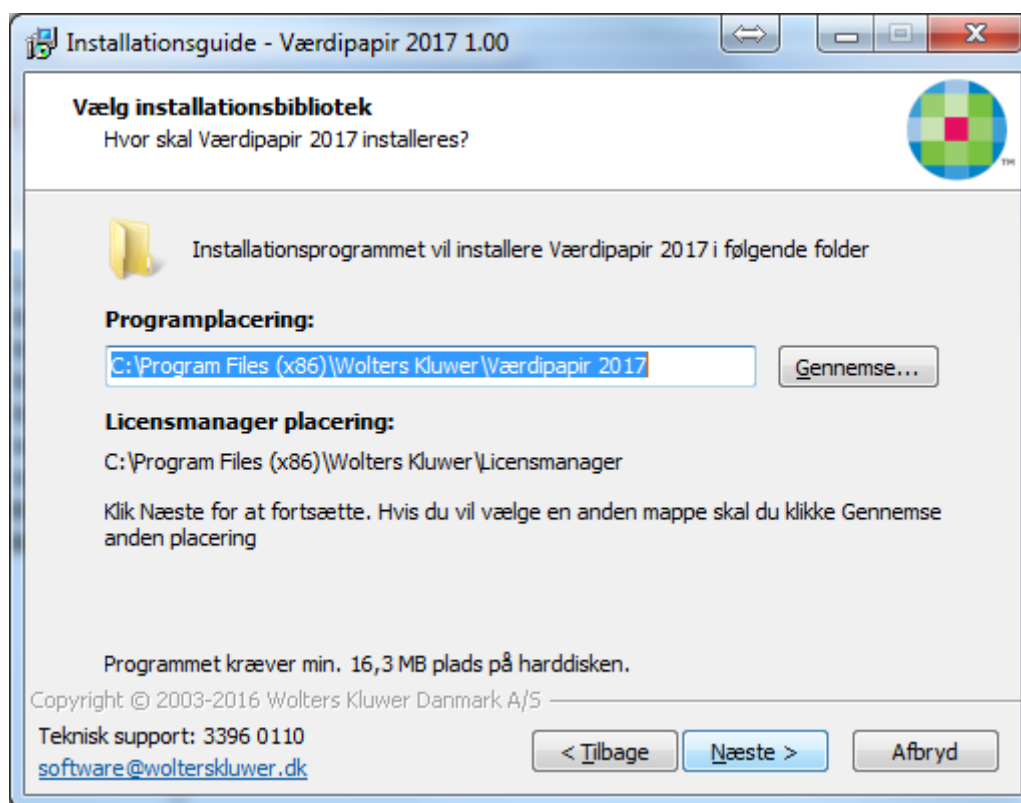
Installationsguide - Værdipapir 2017 1.00

Vælg installationsbibliotek
Hvor skal Værdipapir 2017 installeres?

Installationsprogrammet vil installere Værdipapir 2017 i følgende folder

Programplacering:

C:\Program Files (x86)\Wolters Kluwer\Værdipapir 2017

Gennemse...

Licensmanager placering:

C:\Program Files (x86)\Wolters Kluwer\Licensmanager

Klik Næste for at fortsætte. Hvis du vil vælge en anden mappe skal du klikke Gennemse anden placering

Programmet kræver min. 16,3 MB plads på harddisken.

Copyright © 2003-2016 Wolters Kluwer Danmark A/S

Teknisk support: 3396 0110
software@wolterskluwer.dk

< Tilbage

Næste >

Afbryd